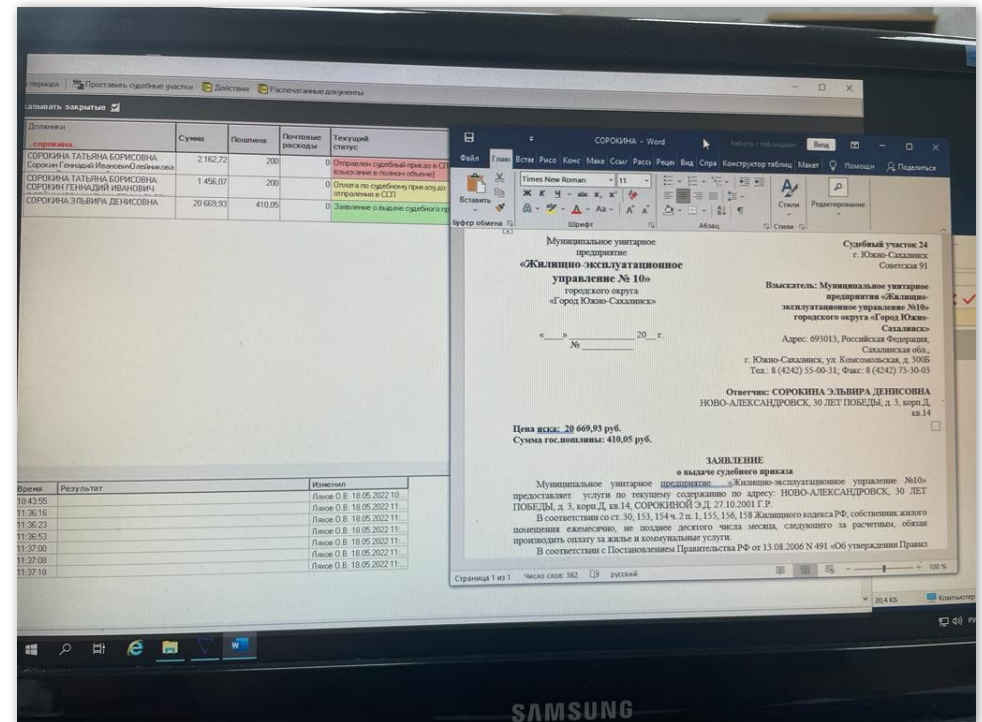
периода | Проставить судебные участки | Действия | Распечатанные документы

казывать закрытые

| Должники сорокина | Сумма | Пошлина | Почтовые расходы | Текущий статус |
|---|---|---|---|---|
| СОРОКИНА ТАТЬЯНА БОРИСОВНА Сорокин Геннадий Иванович Олейникова | 2 162,72 | 200 | 0 | Отправлен судебный приказ в СП взыскание в полном объеме |
| СОРОКИНА ТАТЬЯНА БОРИСОВНА СОРОКИН ГЕННАДИЙ ИВАНОВИЧ | 1 456,07 | 200 | 0 | Оплата по судебному приказу до отправления в СП |
| СОРОКИНА ЭЛЬВИРА ДЕНИСОВНА | 20 669,93 | 410,05 | 0 | Заявление о выдаче судебного п |

| Время | Результат | Изменил |
|---|---|---|
| 10:43:55 | | Ляхов О.В. 18.05.2022 10 |
| 11:36:16 | | Ляхов О.В. 18.05.2022 11 |
| 11:36:23 | | Ляхов О.В. 18.05.2022 11 |
| 11:36:53 | | Ляхов О.В. 18.05.2022 11 |
| 11:37:00 | | Ляхов О.В. 18.05.2022 11 |
| 11:37:08 | | Ляхов О.В. 18.05.2022 11 |
| 11:37:18 | | Ляхов О.В. 18.05.2022 11 |

СОРОКИНА - Word
Работа с таблицами Вход
Файл Главн Встав Рисо Конс Маке Ссыл Рассы Рецен Вид Справ Конструктор таблиц Макет Помощн Поделиться
Times New Roman 11
Вставить
Буфер обмена Шрифт Абзац Стили Редактирование

Муниципальное унитарное предприятие
«Жилищно-эксплуатационное управление № 10»
городского округа
«Город Южно-Сахалинск»

«___»__________ 20__ г.
№__________

Судебный участок 24
г. Южно-Сахалинск
Советская 91

Взыскатель: Муниципальное унитарное предприятие «Жилищно-эксплуатационное управление №10» городского округа «Город Южно-Сахалинск»
Адрес: 693013, Российская Федерация, Сахалинская обл., г. Южно-Сахалинск, ул. Комсомольская, д. 300Б
Тел.: 8 (4242) 55-00-31; Факс: 8 (4242) 73-30-03

Ответчик: СОРОКИНА ЭЛЬВИРА ДЕНИСОВНА
НОВО-АЛЕКСАНДРОВСК, 30 ЛЕТ ПОБЕДЫ, д. 3, корп.Д, кв.14

Цена иска: 20 669,93 руб.
Сумма гос.пошлины: 410,05 руб.

ЗАЯВЛЕНИЕ
о выдаче судебного приказа

Муниципальное унитарное предприятие «Жилищно-эксплуатационное управление №10» предоставляет услуги по текущему содержанию по адресу: НОВО-АЛЕКСАНДРОВСК, 30 ЛЕТ ПОБЕДЫ, д. 3, корп.Д, кв.14, СОРОКИНОЙ Э.Д. 27.10.2001 Г.Р.

В соответствии со ст. 30, 153, 154 ч. 2 п. 1, 155, 156, 158 Жилищного кодекса РФ, собственник жилого помещения ежемесячно, не позднее десятого числа месяца, следующего за расчетным, обязан производить оплату за жилье и коммунальные услуги.

В соответствии с Постановлением Правительства РФ от 13.08.2006 N 491 «Об утверждении Правил

Страница 1 из 1 Число слов: 382 русский 100 %

20,4 КБ Компьютер

SAMSUNG